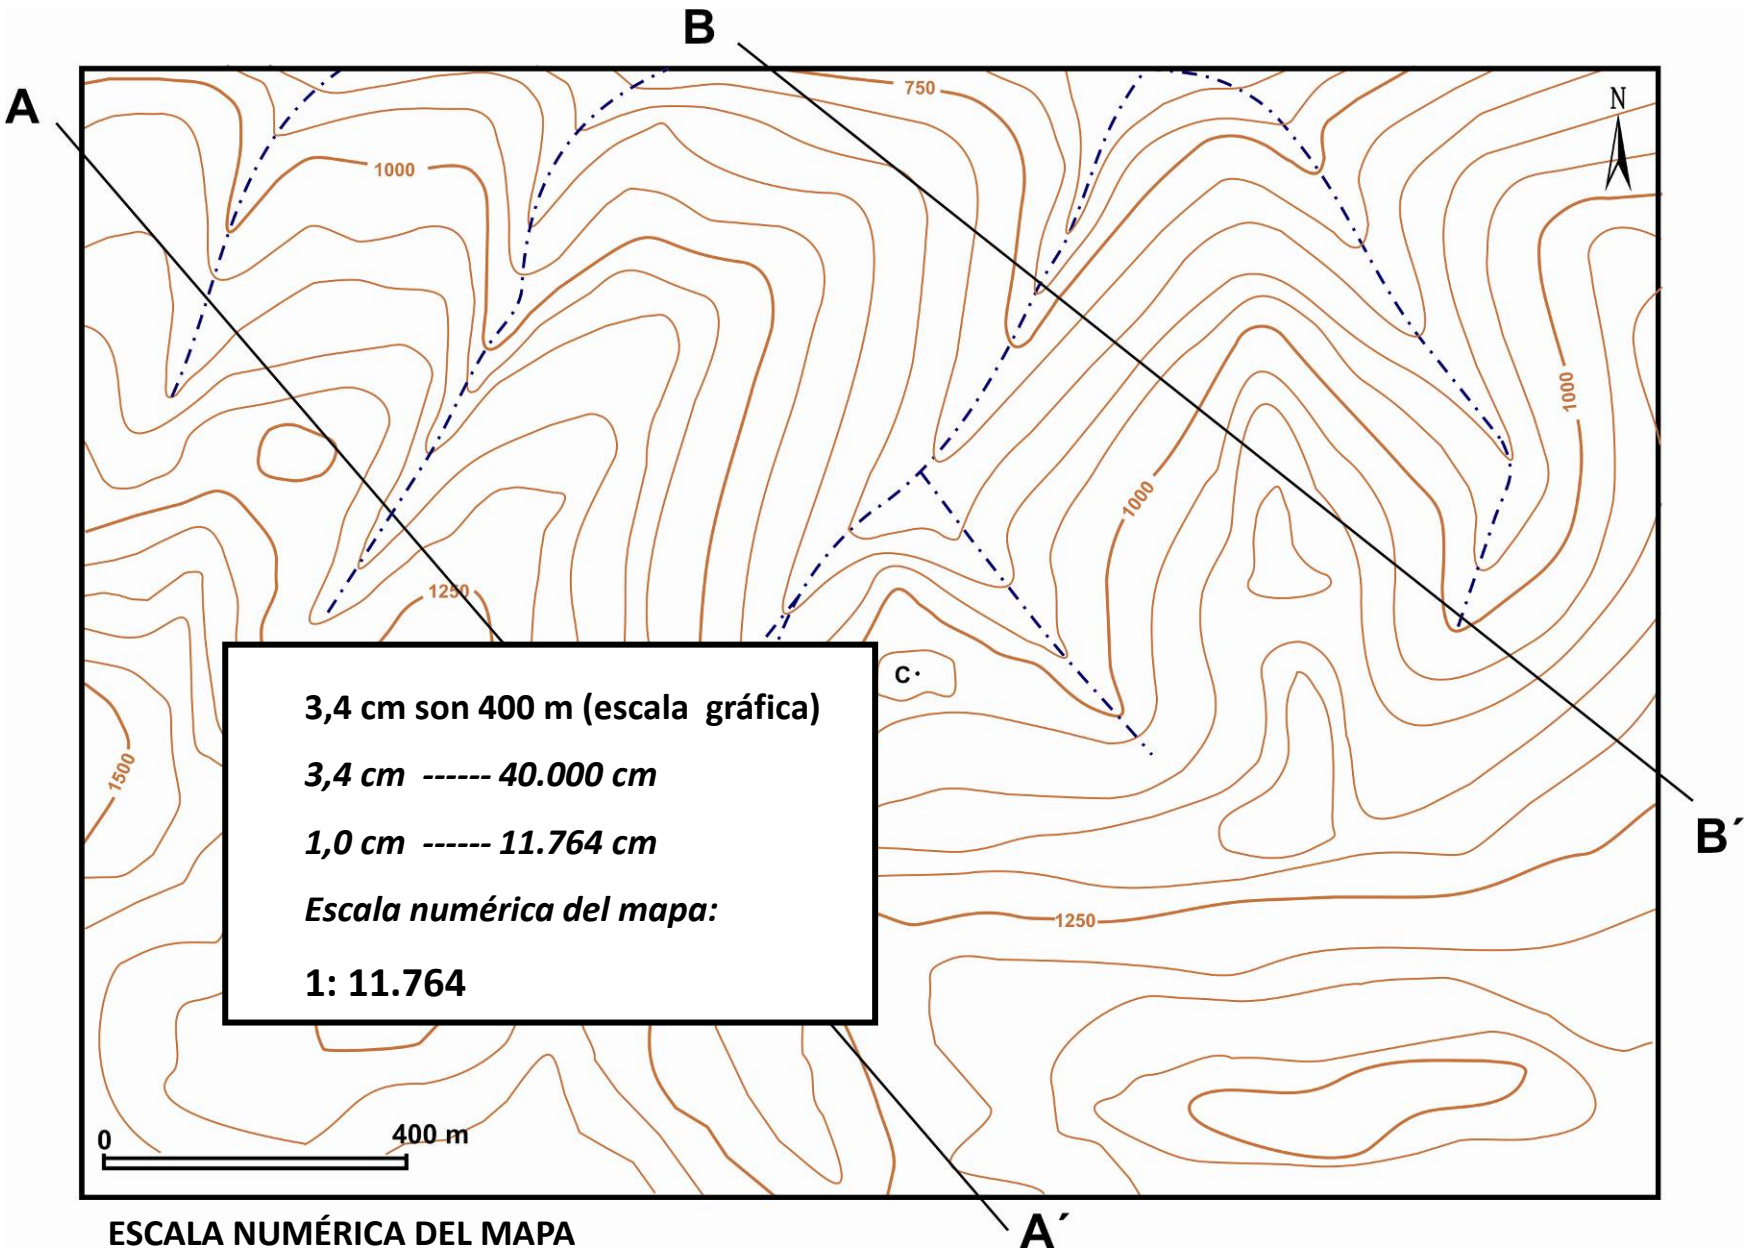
A

B

750

N

1000

1000

1000

1250

1500

C·

3,4 cm son 400 m (escala gráfica)

3,4 cm ------ 40.000 cm

1,0 cm ------ 11.764 cm

Escala numérica del mapa:

1: 11.764

B´

1250

0

400 m

ESCALA NUMÉRICA DEL MAPA

A´